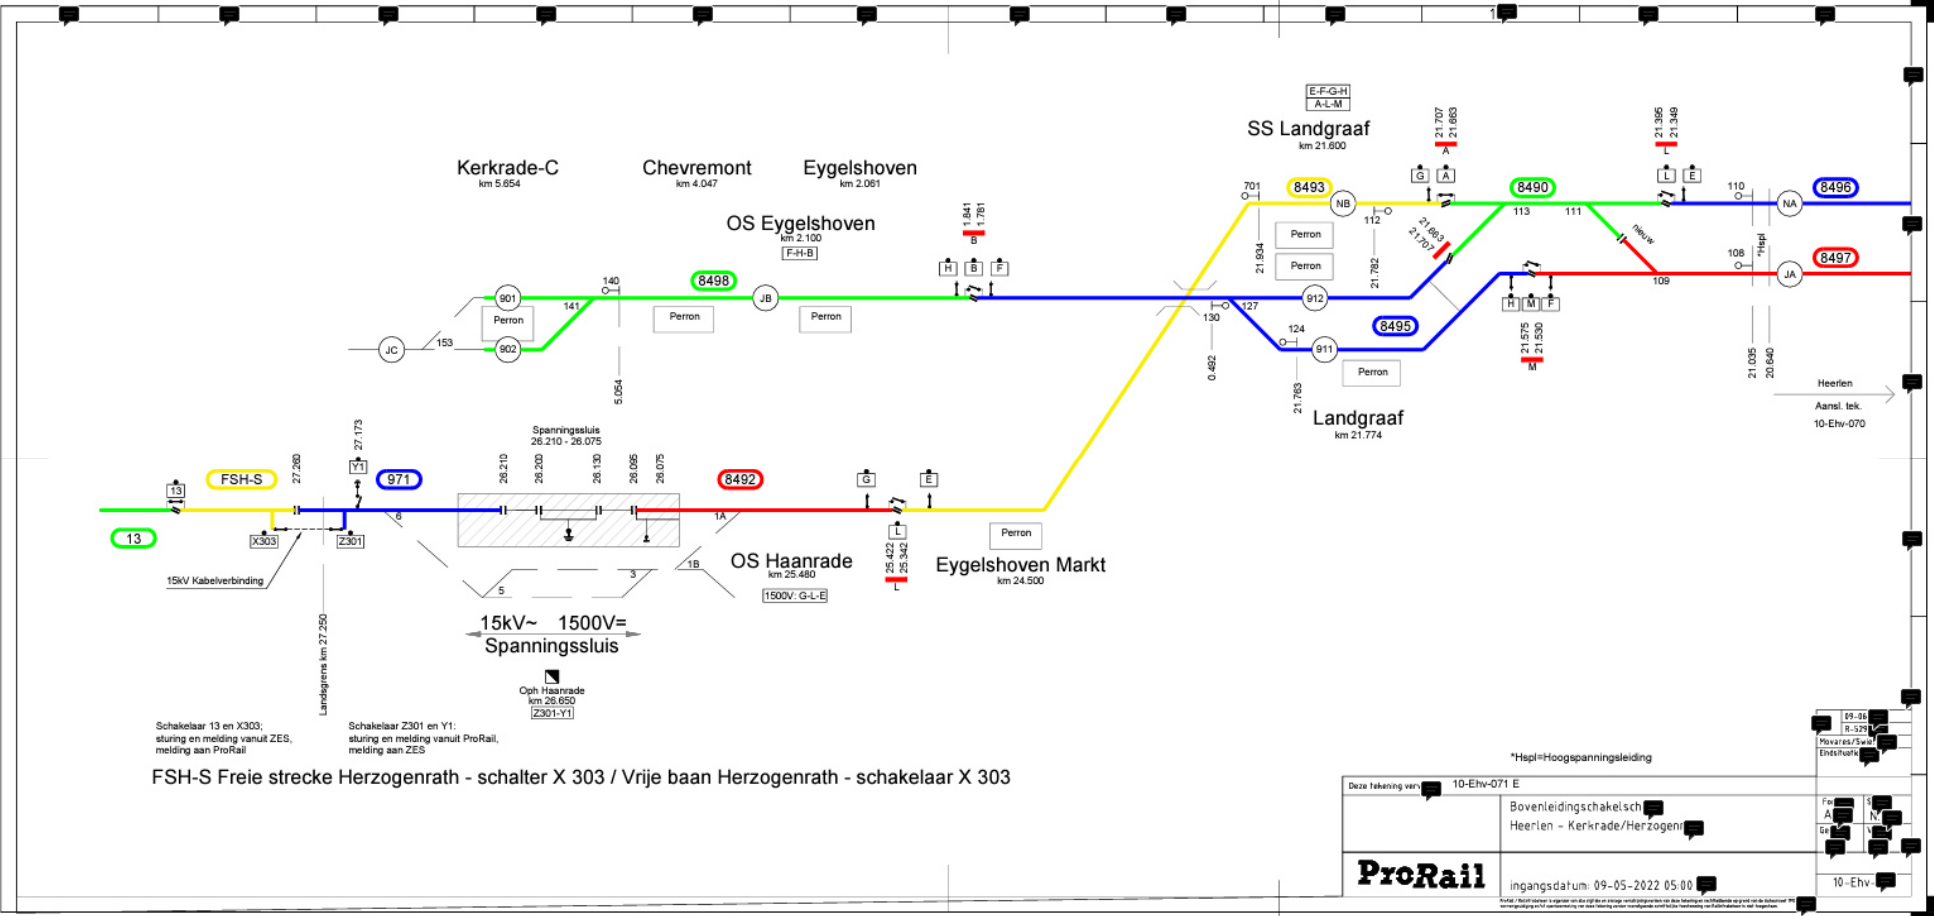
E-F-G-H
A-L-M
SS Landgraaf
km 21.600

Kerkrade-C
km 5.654

Chevremont
km 4.047

Eygelshoven
km 2.061

OS Eygelshoven
km 2.100
F-H-B

21.707
21.683
A

21.395
21.349
L

1.841
1.781
B

701
8493
NB
112
G A
8490
113
111
L E
110
NA
8496

21.683
21.707

nieuw

108
*Hspl
JA
8497
109

H B F

901
Perron
141
140
8498
JB
Perron
Perron

JC
153
902

5.054

Perron
Perron
21.934
21.782
912
127
130
124
911
8495
0.492
21.763
Perron

H M F
21.575
21.530
M

21.035
20.640

Heerlen
Aansl. tek.
10-Ehv-070

Landgraaf
km 21.774

Spanningssluis
26.210 - 26.075

27.173
Y1
13
FSH-S
27.260
971
26.210
26.200
26.130
26.095
26.075
8492
G
E
6
1A
L
13
X303
Z301
5
3
1B
OS Haanrade
km 25.480
1500V: G-L-E
25.422
25.342
L
Perron
Eygelshoven Markt
km 24.500

15kV Kabelverbinding
15kV~ 1500V=
Spanningssluis

Landsgrens km 27.250

Oph Haanrade
km 26.650
Z301-Y1

Schakelaar 13 en X303;
sturing en melding vanuit ZES,
melding aan ProRail

Schakelaar Z301 en Y1:
sturing en melding vanuit ProRail,
melding aan ZES

FSH-S Freie strecke Herzogenrath - schalter X 303 / Vrije baan Herzogenrath - schakelaar X 303

*Hspl=Hoogspanningsleiding

09-06
R-529
Movares/Swie
Eindsituatie

Deze tekening verv
10-Ehv-071 E
Bovenleidingschakelsch
Heerlen - Kerkrade/Herzogenr
ProRail
ingangsdatum: 09-05-2022 05:00
10-Ehv-